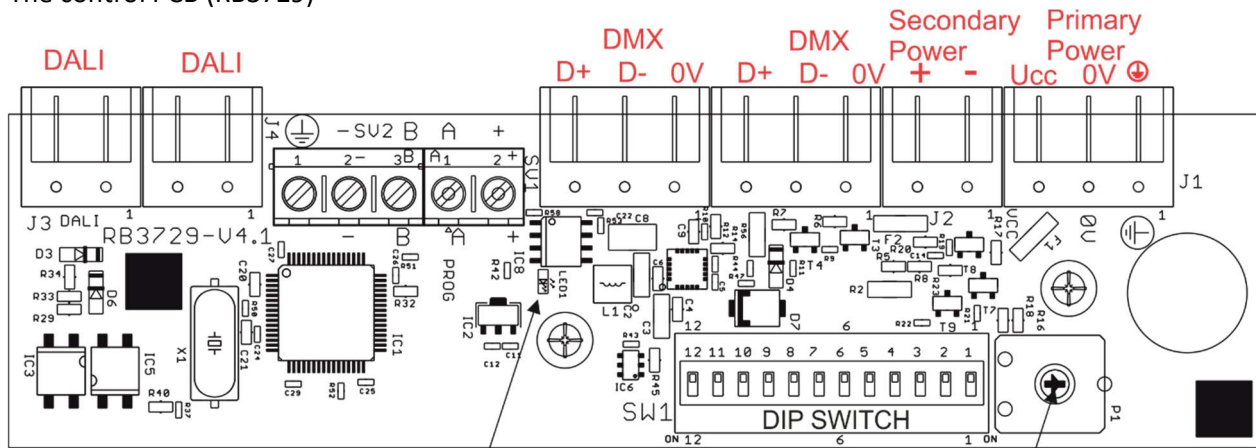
The control PCB (RB3729)

DALI DALI DMX D+ D- 0V DMX D+ D- 0V Secondary Power + - Primary Power Ucc 0V ⏚

J4 ⏚ -SV2 B A +
1 2- 3B A1 2+ SV1
J1
J3 DALI 1 1
RB3729-V4.1
- B A +
R58 C22 C8 R7 1 J2 1 UCC 0V ⏚
D3 C27 R26 IC8 LED1 C9 R10 R12 R56 T3 R9 T4 F2 R20 R17 T1
R34 C20 R51 R42 PROG C6 R11 D4 R5 C14 T8
R33 D6 R32 L1 C2 C5 R47 R8
R29 R50 C24 C21 IC1 IC2 C4 D7 R2 R23 T7 R16
X1 C3 R22 T9 R18
IC3 IC5 C11 12 6 1
R40 R37 C29 R52 C25 C12 R43 12 11 10 9 8 7 6 5 4 3 2 1
IC6 R45
SW1 DIP SWITCH P1
ON 12 6 1 ON